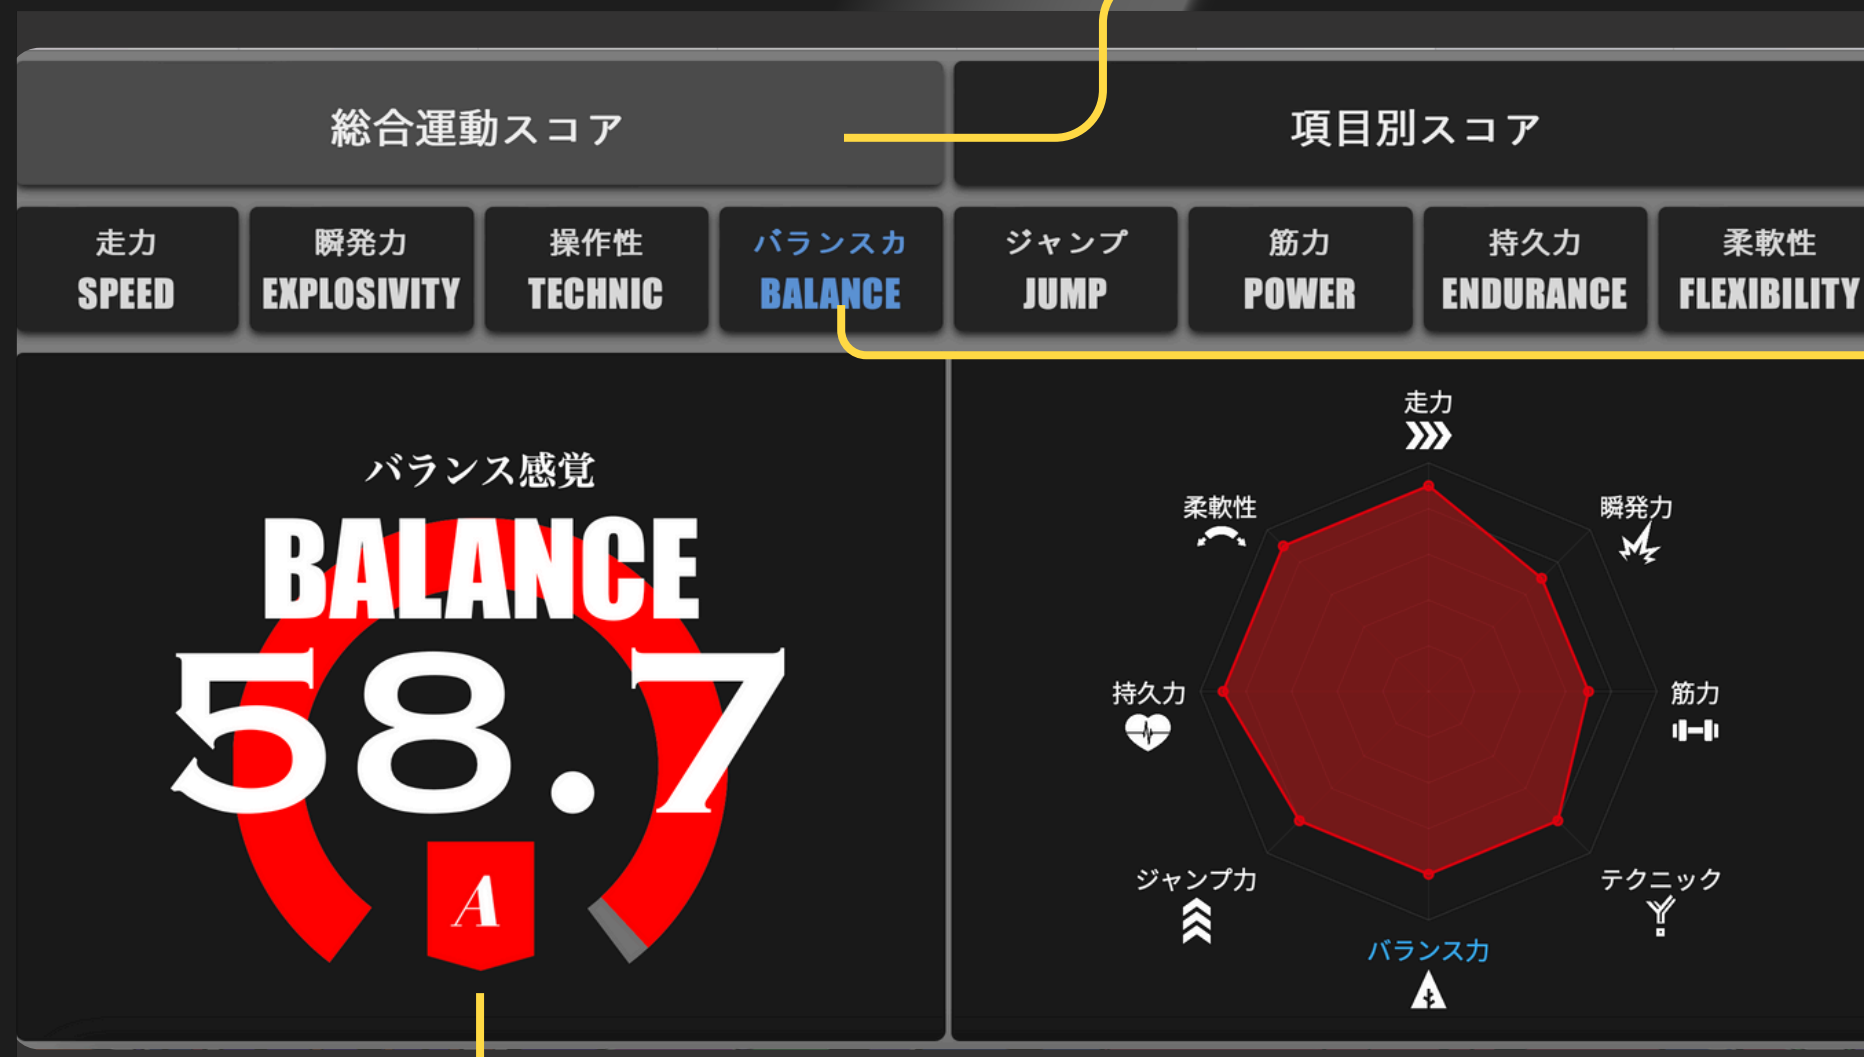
総合運動スコア

項目別スコア

走力
SPEED

瞬発力
EXPLOSIVITY

操作性
TECHNIC

バランス力
BALANCE

ジャンプ
JUMP

筋力
POWER

持久力
ENDURANCE

柔軟性
FLEXIBILITY

バランス感覚
BALANCE
58.7
A

走力
瞬発力
筋力
テクニック
バランス力
ジャンプ力
持久力
柔軟性